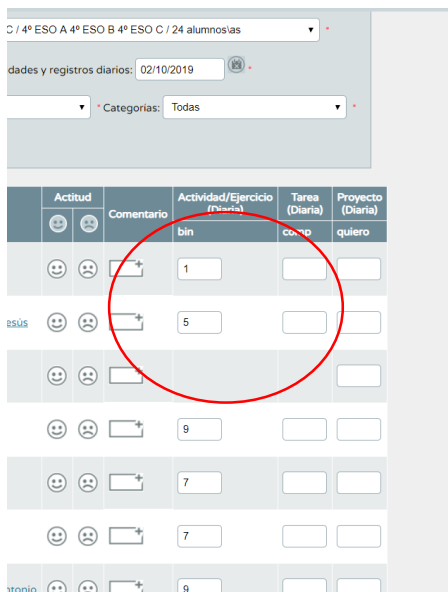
C / 4º ESO A 4º ESO B 4º ESO C / 24 alumnos\as ▾ *

dades y registros diarios: 02/10/2019 *

▾ * Categorías: Todas ▾ *

| Actitud | | Comentario | Actividad/Ejercicio (Diaria) | Tarea (Diaria) | Proyecto (Diaria) |
|---|---|---|---|---|---|
| | | | bin | comp | quiero |
| | | | 1 | | |
| esús | | | 5 | | |
| | | | | | |
| | | | 9 | | |
| | | | 7 | | |
| | | | 7 | | |
| ntonio | | | 9 | | |